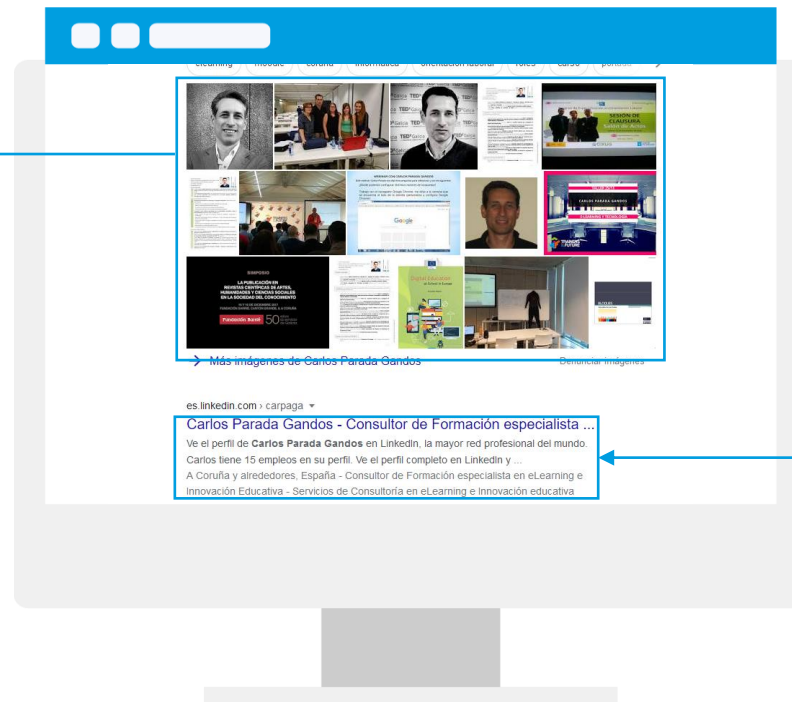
elearning moodle coruña informática orientación laboral roles curso portaso

SESIÓN DE CLAUSURA

CARLOS PARADA GANDOS

Google

SIMPOSIO

LA PUBLICACIÓN EN REVISTAS CIENTÍFICAS DE ARTES, HUMANIDADES Y CIENCIAS SOCIALES EN LA SOCIEDAD DEL CONOCIMIENTO

Fundación Barrié 50

Digital Educator

> Más imágenes de Carlos Parada Gandos

Denunciar imágenes

es.linkedin.com › carpaga ▾

Carlos Parada Gandos - Consultor de Formación especialista ...

Ve el perfil de **Carlos Parada Gandos** en LinkedIn, la mayor red profesional del mundo. Carlos tiene 15 empleos en su perfil. Ve el perfil completo en LinkedIn y ...

A Coruña y alrededores, España - Consultor de Formación especialista en eLearning e Innovación Educativa - Servicios de Consultoría en eLearning e innovación educativa